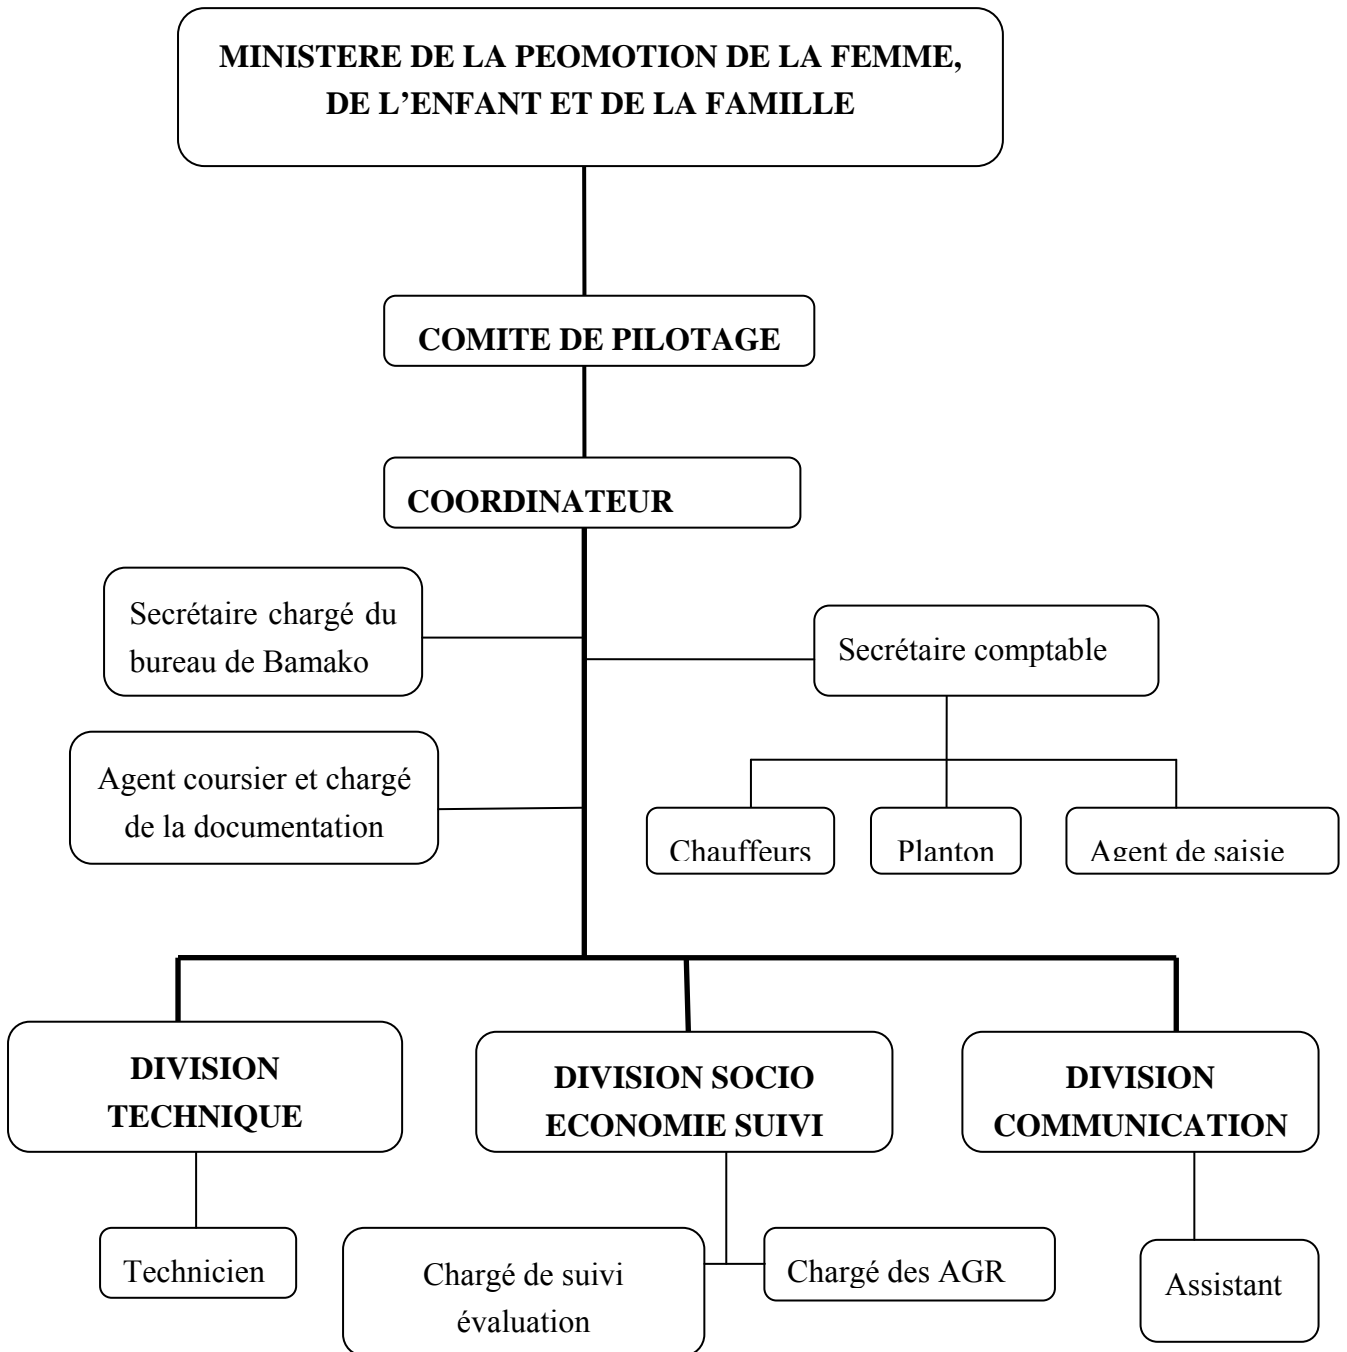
MINISTERE DE LA PEOMOTION DE LA FEMME, DE L'ENFANT ET DE LA FAMILLE

COMITE DE PILOTAGE

COORDINATEUR

Secrétaire chargé du bureau de Bamako

Secrétaire comptable

Agent coursier et chargé de la documentation

Chauffeurs

Planton

Agent de saisie

DIVISION TECHNIQUE

DIVISION SOCIO ECONOMIE SUIVI

DIVISION COMMUNICATION

Technicien

Chargé de suivi évaluation

Chargé des AGR

Assistant